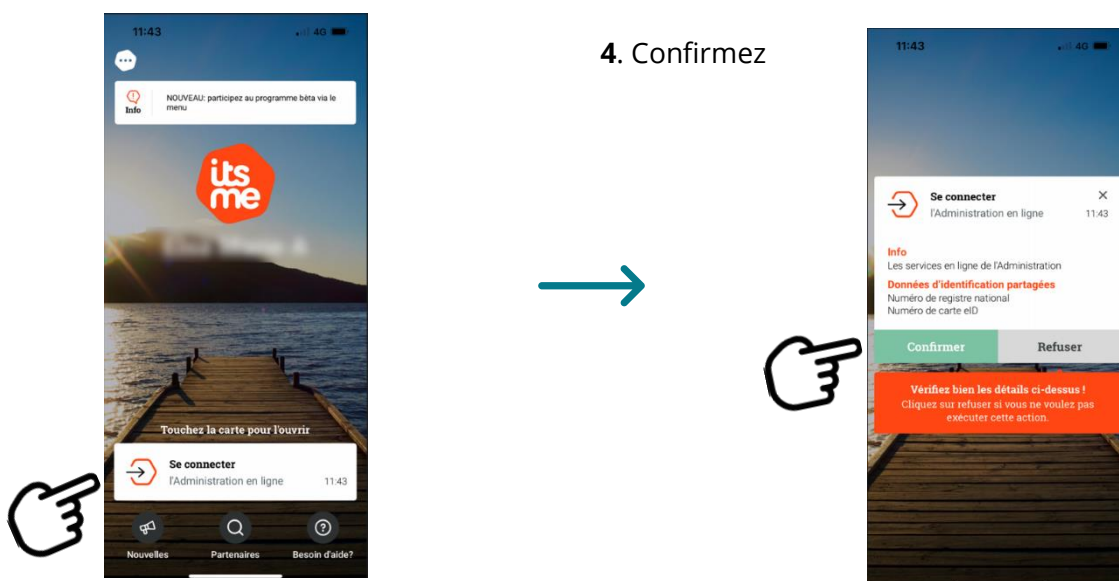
11:43 4G

Info NOUVEAU: participez au programme bêta via le menu

its me

Touchez la carte pour l'ouvrir

Se connecter
l'Administration en ligne 11:43

Nouvelles Partenaires Besoin d'aide?

**4**. Confirmez

11:43 4G

Se connecter
l'Administration en ligne 11:43

Info
Les services en ligne de l'Administration

Données d'identification partagées
Numéro de registre national
Numéro de carte eID

Confirmer Refuser

Vérifiez bien les détails ci-dessus !
Cliquez sur refuser si vous ne voulez pas exécuter cette action.